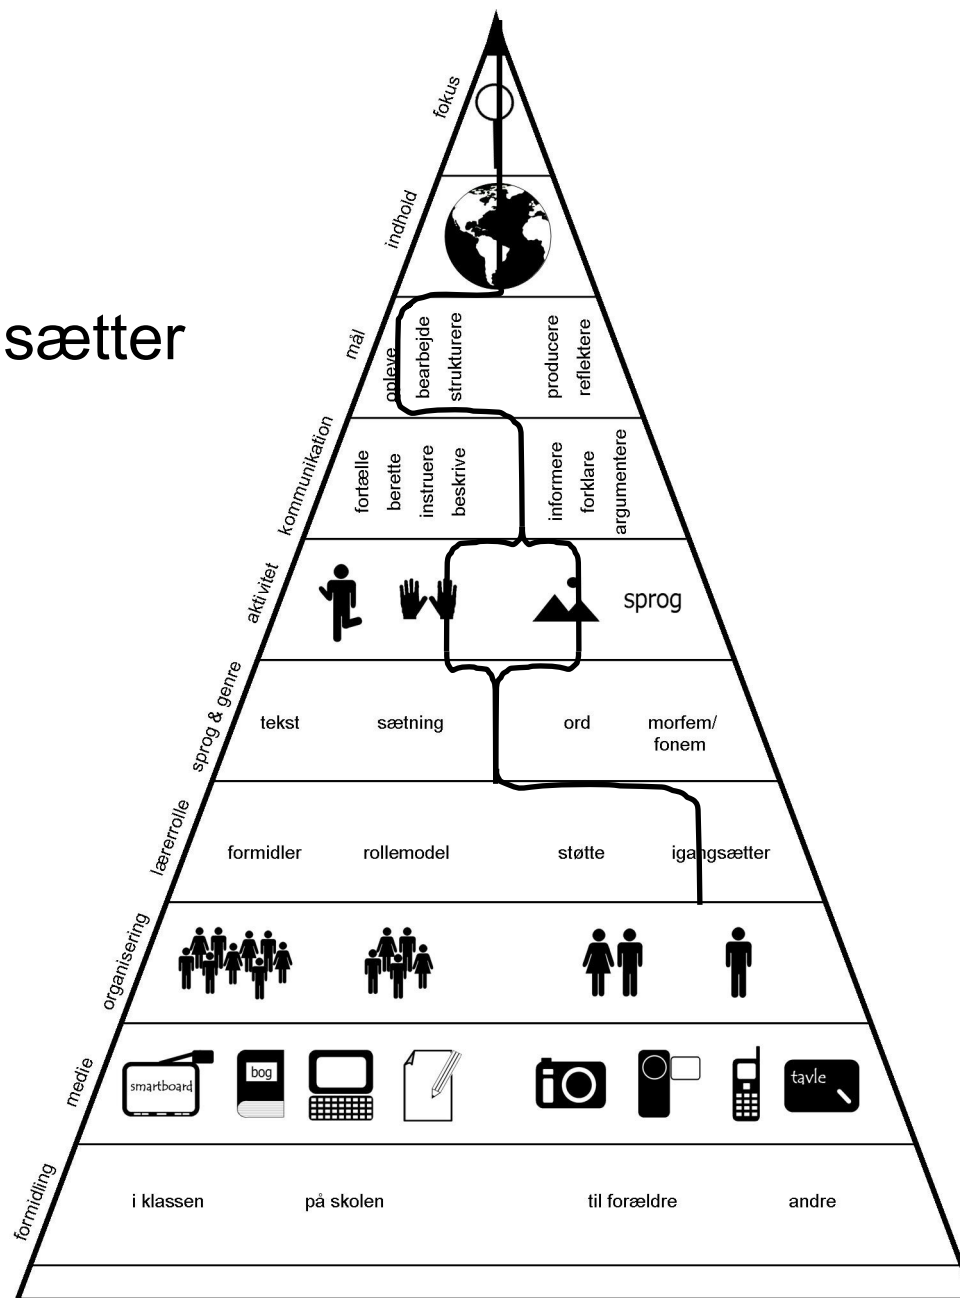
sætter

fokus

indhold

mål

opleve
bearbejde
strukturere
producere
reflektere

kommunikation

fortælle
berette
instruere
beskrive
informere
forklare
argumentere

aktivitet

sprog

sprog & genre

tekst
sætning
ord
morfem/ fonem

lærerrolle

formidler
rollemodel
støtte
igangsætter

organisering

medie

smartboard
bog
tavle

formidling

i klassen
på skolen
til forældre
andre